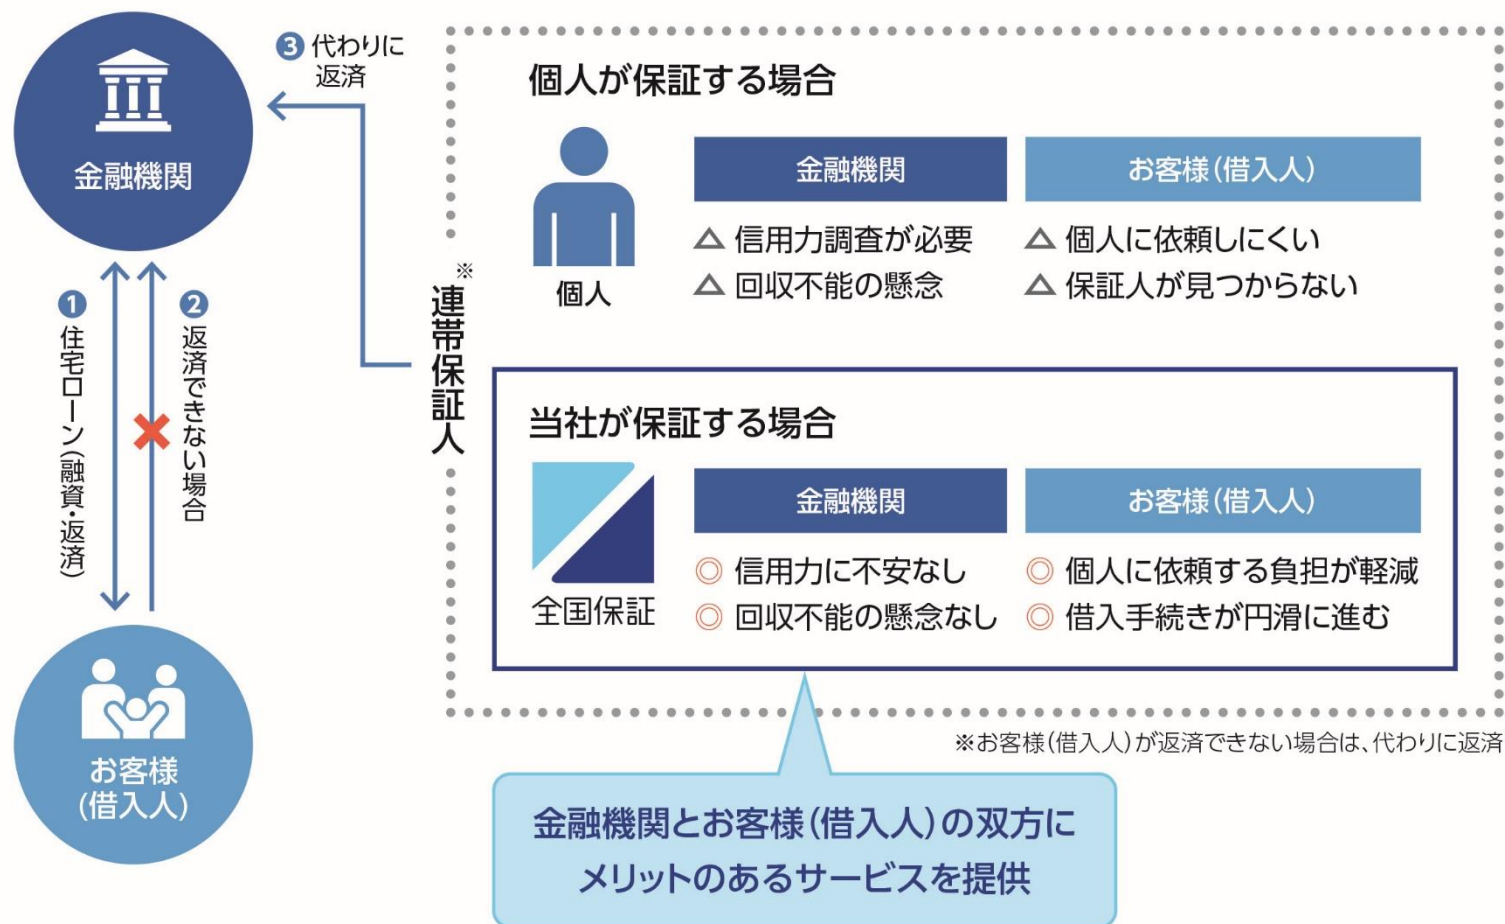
金融機関

❸ 代わりに返済

❶ 住宅ローン(融資・返済)

❷ 返済できない場合

お客様
(借入人)

※
連帯保証人

個人が保証する場合

個人

| 金融機関 | お客様(借入人) |
|---|---|
| △ 信用力調査が必要 | △ 個人に依頼しにくい |
| △ 回収不能の懸念 | △ 保証人が見つからない |

当社が保証する場合

全国保証

| 金融機関 | お客様(借入人) |
|---|---|
| ◎ 信用力に不安なし | ◎ 個人に依頼する負担が軽減 |
| ◎ 回収不能の懸念なし | ◎ 借入手続きが円滑に進む |

※お客様(借入人)が返済できない場合は、代わりに返済

金融機関とお客様(借入人)の双方にメリットのあるサービスを提供